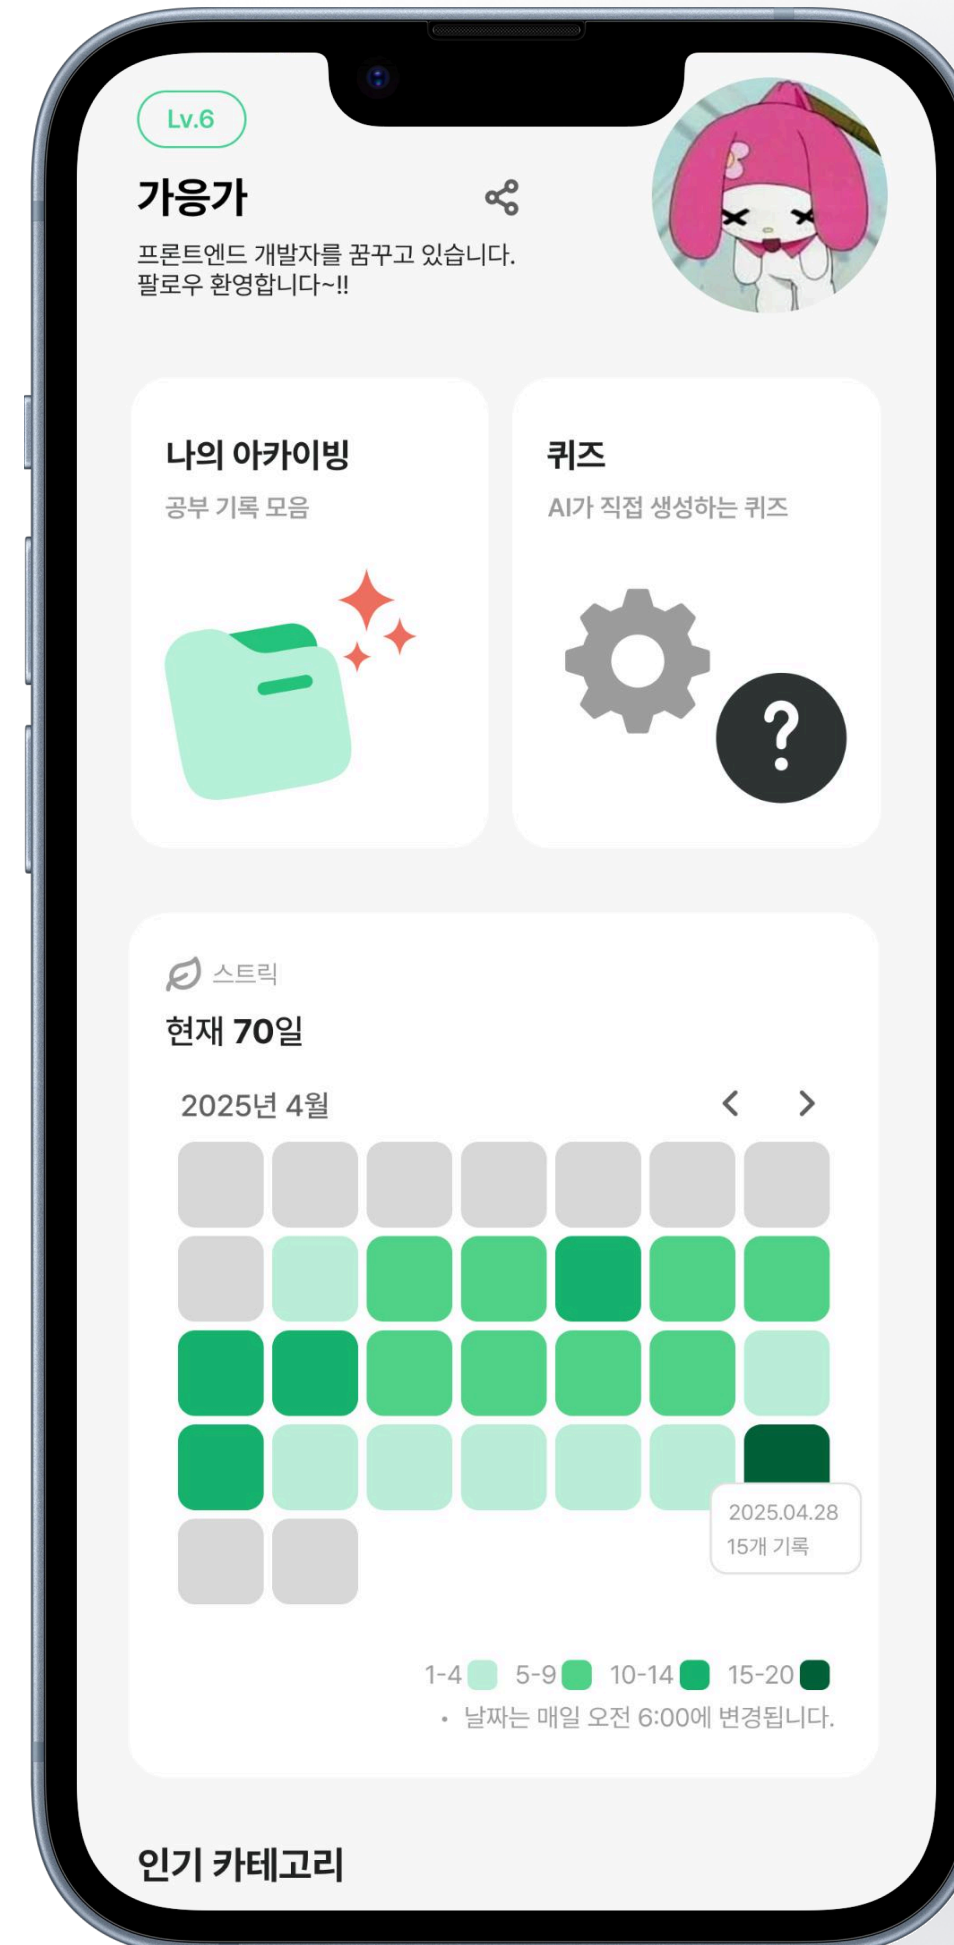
Lv.6

가응가

프론트엔드 개발자를 꿈꾸고 있습니다.
팔로우 환영합니다~!!

나의 아카이빙

공부 기록 모음

퀴즈

AI가 직접 생성하는 퀴즈

?

스트릭

현재 70일

2025년 4월

<

>

2025.04.28
15개 기록

1-4 5-9 10-14 15-20

• 날짜는 매일 오전 6:00에 변경됩니다.

인기 카테고리